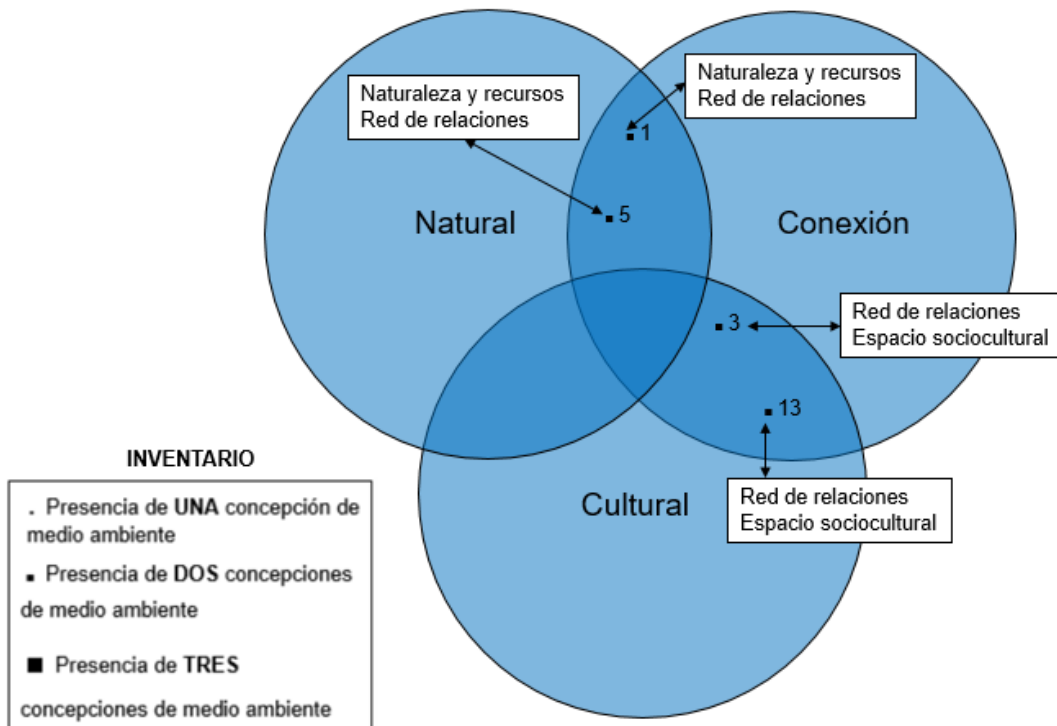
Naturaleza y recursos
Red de relaciones

Naturaleza y recursos
Red de relaciones

1

5

Natural

Conexión

3

Red de relaciones
Espacio sociocultural

13

Cultural

Red de relaciones
Espacio sociocultural

INVENTARIO

. Presencia de UNA concepción de medio ambiente

▪ Presencia de DOS concepciones de medio ambiente

■ Presencia de TRES concepciones de medio ambiente